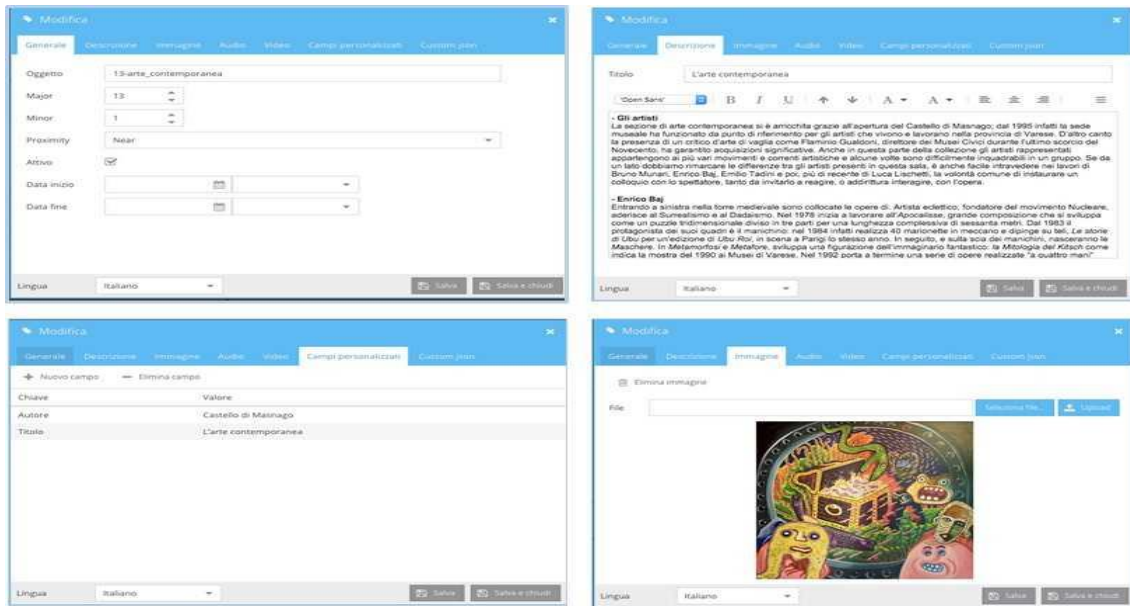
Modifica

Generale Descrizione Immagine Audio Video Campi personalizzati Custom json

Oggetto 13-arte_contemporanea

Major 13

Minor 1

Proximity Near

Attivo

Data inizio

Data fine

Lingua Italiano

Salva Salva e chiudi

Modifica

Generale Descrizione Immagine Audio Video Campi personalizzati Custom json

Titolo L'arte contemporanea

'Open Sans' B I U A A

- Gli artisti
La sezione di arte contemporanea si è arricchita grazie all'apertura del Castello di Masnago; dal 1995 infatti la sede museale ha funzionato da punto di riferimento per gli artisti che vivono e lavorano nella provincia di Varese. D'altro canto la presenza di un critico d'arte di vaglia come Flaminio Gualdoni, direttore dei Musei Civici durante l'ultimo scorcio del Novecento, ha garantito acquisizioni significative. Anche in questa parte della collezione gli artisti rappresentati appartengono ai più vari movimenti e correnti artistiche e alcune volte sono difficilmente inquadrabili in un gruppo. Se da un lato dobbiamo rimarcare le differenze tra gli artisti presenti in questa sala, è anche facile intravedere nei lavori di Bruno Munari, Enrico Baj, Emilio Tadini e poi, più di recente di Luca Lischetti, la volontà comune di instaurare un colloquio con lo spettatore, tanto da invitarlo a reagire, o addirittura interagire, con l'opera.

- Enrico Baj
Entrando a sinistra nella torre medievale sono collocate le opere di. Artista eclettico, fondatore del movimento Nucleare, aderisce al Surrealismo e al Dadaismo. Nel 1978 inizia a lavorare all'Apocalisse, grande composizione che si sviluppa come un puzzle tridimensionale diviso in tre parti per una lunghezza complessiva di sessanta metri. Dal 1983 il protagonista dei suoi quadri è il manichino: nel 1984 infatti realizza 40 marionette in meccano e dipinge su tele, Le storie di Ubu per un'edizione di Ubu Roi, in scena a Parigi lo stesso anno. In seguito, e sulla scia dei manichini, nasceranno le Maschere. In Metamorfosi e Metafore, sviluppa una figurazione dell'immaginario fantastico: la Mitologia del Kitsch come indica la mostra del 1990 ai Musei di Varese. Nel 1992 porta a termine una serie di opere realizzate "a quattro mani"

Lingua Italiano

Salva Salva e chiudi

Modifica

Generale Descrizione Immagine Audio Video Campi personalizzati Custom json

Nuovo campo Elimina campo

| Chiave | Valore |
|---|---|
| Autore | Castello di Masnago |
| Titolo | L'arte contemporanea |

Lingua Italiano

Salva Salva e chiudi

Modifica

Generale Descrizione Immagine Audio Video Campi personalizzati Custom json

Elimina immagine

File Seleziona file... Upload

Lingua Italiano

Salva Salva e chiudi